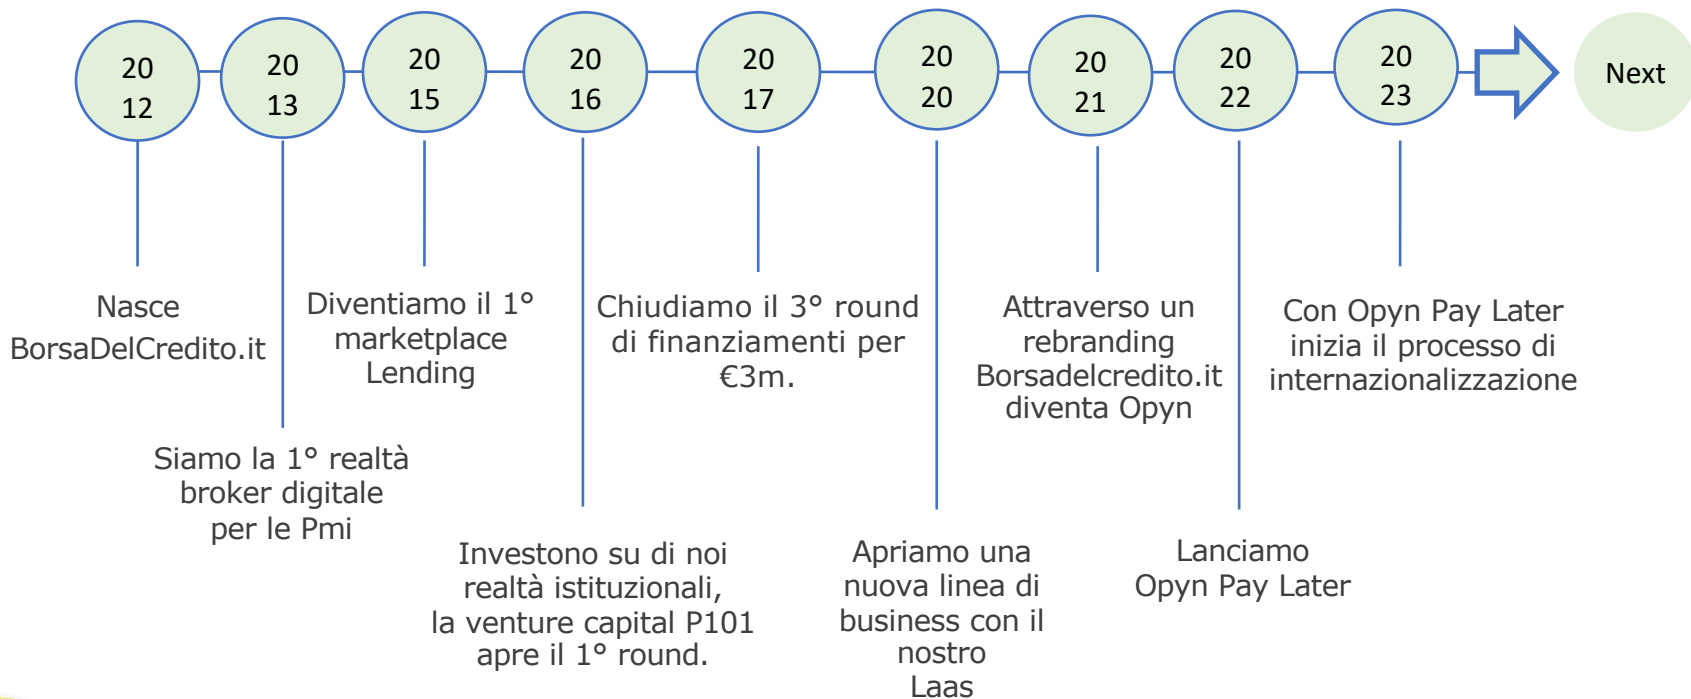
20 12

20 13

20 15

20 16

20 17

20 20

20 21

20 22

20 23

Next

Nasce BorsaDelCredito.it

Siamo la 1° realtà broker digitale per le Pmi

Diventiamo il 1° marketplace Lending

Investono su di noi realtà istituzionali, la venture capital P101 apre il 1° round.

Chiudiamo il 3° round di finanziamenti per €3m.

Apriamo una nuova linea di business con il nostro Laas

Attraverso un rebranding Borsadelcredito.it diventa Opyn

Lanciamo Opyn Pay Later

Con Opyn Pay Later inizia il processo di internazionalizzazione